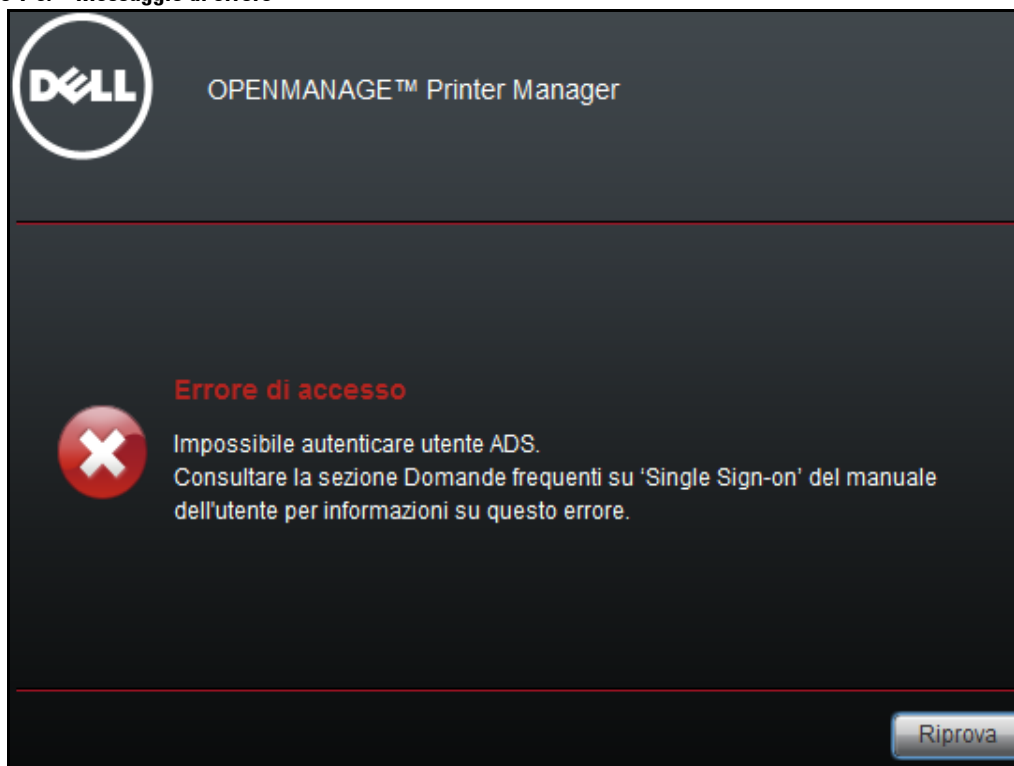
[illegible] Messaggio di errore

DELL

OPENMANAGE™ Printer Manager

Errore di accesso

Impossibile autenticare utente ADS.
Consultare la sezione Domande frequenti su 'Single Sign-on' del manuale dell'utente per informazioni su questo errore.

Riprova